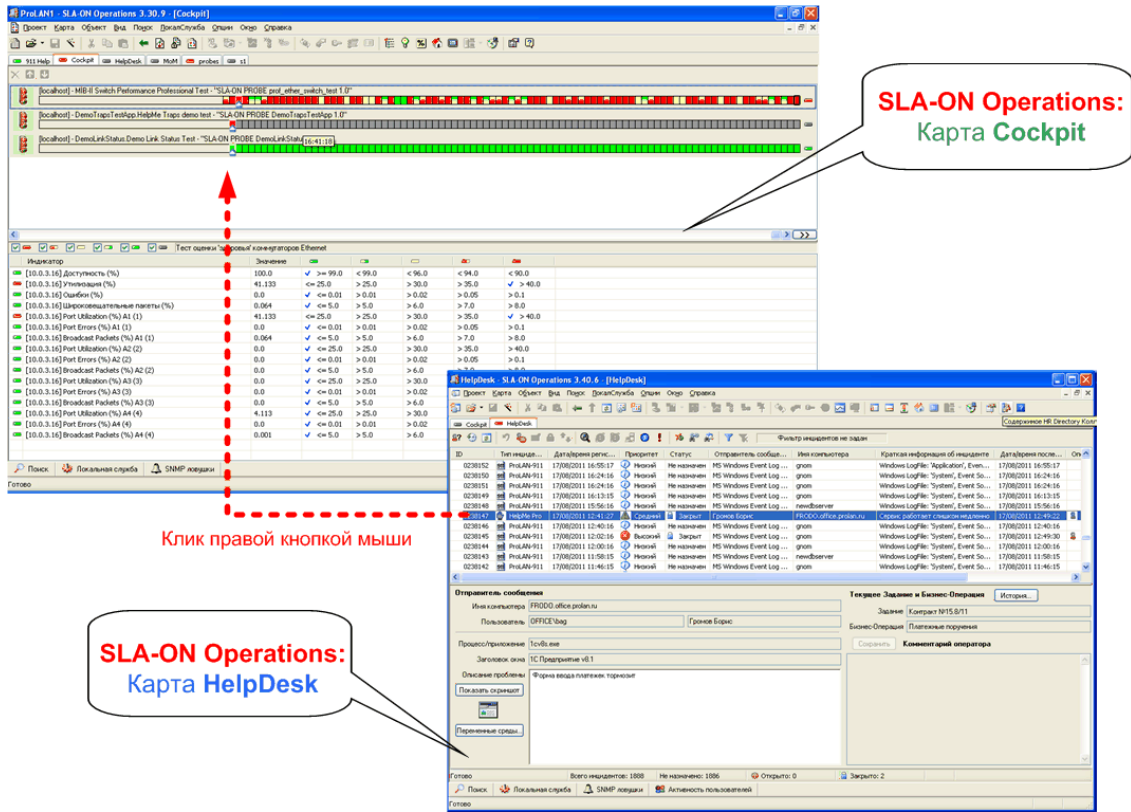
ProLAN1 - SLA-ON Operations 3.30.9 - [Cockpit]

Проект Карта Объект Вид Поиск ЛокалСлужба Опции Окно Справка

911 Help Cockpit HelpDesk MoM probes s1

[localhost] - MIB-II Switch Performance Professional Test - "SLA-ON PROBE prof_ether_switch_test 1.0"

[localhost] - DemoTrapsTestApp.HelpMe Traps demo test - "SLA-ON PROBE DemoTrapsTestApp 1.0"

[localhost] - DemoLinkStatus.Demo Link Status Test - "SLA-ON PROBE DemoLinkStatu 16:41:18

Тест оценки "здоровья" коммутаторов Ethernet

| Индикатор | Значение | | | | | |
|---|---|---|---|---|---|---|
| [10.0.3.16] Доступность (%) | 100.0 | >= 99.0 | < 99.0 | < 96.0 | < 94.0 | < 90.0 |
| [10.0.3.16] Утилизация (%) | 41.133 | <= 25.0 | > 25.0 | > 30.0 | > 35.0 | > 40.0 |
| [10.0.3.16] Ошибки (%) | 0.0 | <= 0.01 | > 0.01 | > 0.02 | > 0.05 | > 0.1 |
| [10.0.3.16] Широковещательные пакеты (%) | 0.064 | <= 5.0 | > 5.0 | > 6.0 | > 7.0 | > 8.0 |
| [10.0.3.16] Port Utilization (%) A1 (1) | 41.133 | <= 25.0 | > 25.0 | > 30.0 | > 35.0 | > 40.0 |
| [10.0.3.16] Port Errors (%) A1 (1) | 0.0 | <= 0.01 | > 0.01 | > 0.02 | > 0.05 | > 0.1 |
| [10.0.3.16] Broadcast Packets (%) A1 (1) | 0.064 | <= 5.0 | > 5.0 | > 6.0 | > 7.0 | > 8.0 |
| [10.0.3.16] Port Utilization (%) A2 (2) | 0.0 | <= 25.0 | > 25.0 | > 30.0 | > 35.0 | > 40.0 |
| [10.0.3.16] Port Errors (%) A2 (2) | 0.0 | <= 0.01 | > 0.01 | > 0.02 | > 0.05 | > 0.1 |
| [10.0.3.16] Broadcast Packets (%) A2 (2) | 0.0 | <= 5.0 | > 5.0 | > 6.0 | | |
| [10.0.3.16] Port Utilization (%) A3 (3) | 0.0 | <= 25.0 | > 25.0 | > 30.0 | | |
| [10.0.3.16] Port Errors (%) A3 (3) | 0.0 | <= 0.01 | > 0.01 | > 0.02 | | |
| [10.0.3.16] Broadcast Packets (%) A3 (3) | 0.0 | <= 5.0 | > 5.0 | > 6.0 | | |
| [10.0.3.16] Port Utilization (%) A4 (4) | 4.113 | <= 25.0 | > 25.0 | > 30.0 | | |
| [10.0.3.16] Port Errors (%) A4 (4) | 0.0 | <= 0.01 | > 0.01 | > 0.02 | | |
| [10.0.3.16] Broadcast Packets (%) A4 (4) | 0.001 | <= 5.0 | > 5.0 | > 6.0 | | |

Поиск Локальная служба SNMP ловушки
Готово

SLA-ON Operations:
Карта Cockpit

Клик правой кнопкой мыши

HelpDesk - SLA-ON Operations 3.40.6 - [HelpDesk]

Проект Карта Объект Вид Поиск ЛокалСлужба Опции Окно Справка

Содержимое HR Directory Кол

Cockpit HelpDesk

Фильтр инцидентов не задан

| ID | Тип инциде... | Дата/время регис... | Приоритет | Статус | Отправитель сообще... | Имя компьютера | Краткая информация об инциденте | Дата/время после... |
|---|---|---|---|---|---|---|---|---|
| 0238152 | ProLAN-911 | 17/08/2011 16:55:17 | Низкий | Не назначен | MS Windows Event Log ... | gnom | Windows LogFile: 'Application', Even... | 17/08/2011 16:55:17 |
| 0238150 | ProLAN-911 | 17/08/2011 16:24:16 | Низкий | Не назначен | MS Windows Event Log ... | gnom | Windows LogFile: 'System', Event So... | 17/08/2011 16:24:16 |
| 0238151 | ProLAN-911 | 17/08/2011 16:24:16 | Низкий | Не назначен | MS Windows Event Log ... | gnom | Windows LogFile: 'System', Event So... | 17/08/2011 16:24:16 |
| 0238149 | ProLAN-911 | 17/08/2011 16:13:15 | Низкий | Не назначен | MS Windows Event Log ... | gnom | Windows LogFile: 'System', Event So... | 17/08/2011 16:13:15 |
| 0238148 | ProLAN-911 | 17/08/2011 15:56:16 | Низкий | Не назначен | MS Windows Event Log ... | newdbserver | Windows LogFile: 'System', Event So... | 17/08/2011 15:56:16 |
| 0238147 | HelpMe Pro | 17/08/2011 12:41:27 | Средний | Закрыт | Громов Борис | FRODO.office.prolan.ru | Сервис работает слишком медленно | 17/08/2011 12:49:22 |
| 0238146 | ProLAN-911 | 17/08/2011 12:40:16 | Низкий | Не назначен | MS Windows Event Log ... | gnom | Windows LogFile: 'System', Event So... | 17/08/2011 12:40:16 |
| 0238145 | ProLAN-911 | 17/08/2011 12:02:16 | Высокий | Закрыт | MS Windows Event Log ... | gnom | Windows LogFile: 'System', Event So... | 17/08/2011 12:49:30 |
| 0238144 | ProLAN-911 | 17/08/2011 12:00:16 | Низкий | Не назначен | MS Windows Event Log ... | gnom | Windows LogFile: 'System', Event So... | 17/08/2011 12:00:16 |
| 0238143 | ProLAN-911 | 17/08/2011 11:58:15 | Низкий | Не назначен | MS Windows Event Log ... | newdbserver | Windows LogFile: 'System', Event So... | 17/08/2011 11:58:15 |
| 0238142 | ProLAN-911 | 17/08/2011 11:46:15 | Низкий | Не назначен | MS Windows Event Log ... | gnom | Windows LogFile: 'System', Event So... | 17/08/2011 11:46:15 |

Отправитель сообщения
Имя компьютера FRODO.office.prolan.ru
Пользователь OFFICE\bag Громов Борис
Процесс/приложение 1cv8s.exe
Заголовок окна 1С:Предприятие v8.1
Описание проблемы Форма ввода платежек тормозит
Показать скриншот
Переменные среды...

Текущее Задание и Бизнес-Операция История...
Задание Контракт №15.8/11
Бизнес-Операция Платежные поручения
Сохранить Комментарий оператора

Готово Всего инцидентов: 1888 Не назначено: 1886 Открыто: 0 Закрыто: 2
Поиск Локальная служба SNMP ловушки Активность пользователей
Готово

SLA-ON Operations:
Карта HelpDesk